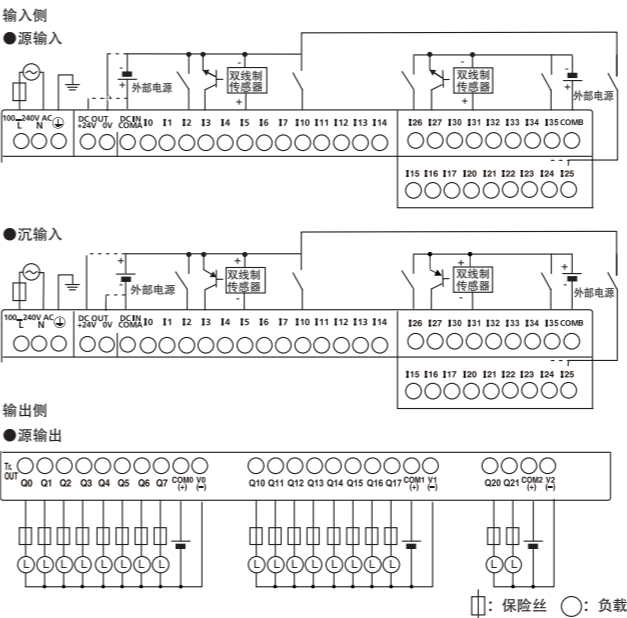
输入侧
●源输入

外部电源
双线制传感器
双线制传感器
外部电源

100~240V AC L N DC OUT +24V 0V DC IN COMA I0 I1 I2 I3 I4 I5 I6 I7 I10 I11 I12 I13 I14
I26 I27 I30 I31 I32 I33 I34 I35 COMB
I15 I16 I17 I20 I21 I22 I23 I24 I25

●沉输入

外部电源
双线制传感器
双线制传感器
外部电源

100~240V AC L N DC OUT +24V 0V DC IN COMA I0 I1 I2 I3 I4 I5 I6 I7 I10 I11 I12 I13 I14
I26 I27 I30 I31 I32 I33 I34 I35 COMB
I15 I16 I17 I20 I21 I22 I23 I24 I25

输出侧
●源输出

Tr. OUT Q0 Q1 Q2 Q3 Q4 Q5 Q6 Q7 COM0 (+) V0 (−) Q10 Q11 Q12 Q13 Q14 Q15 Q16 Q17 COM1 (+) V1 (−) Q20 Q21 COM2 (+) V2 (−)

L L L L L L L L L L L L L L L L L L

: 保险丝 : 负载